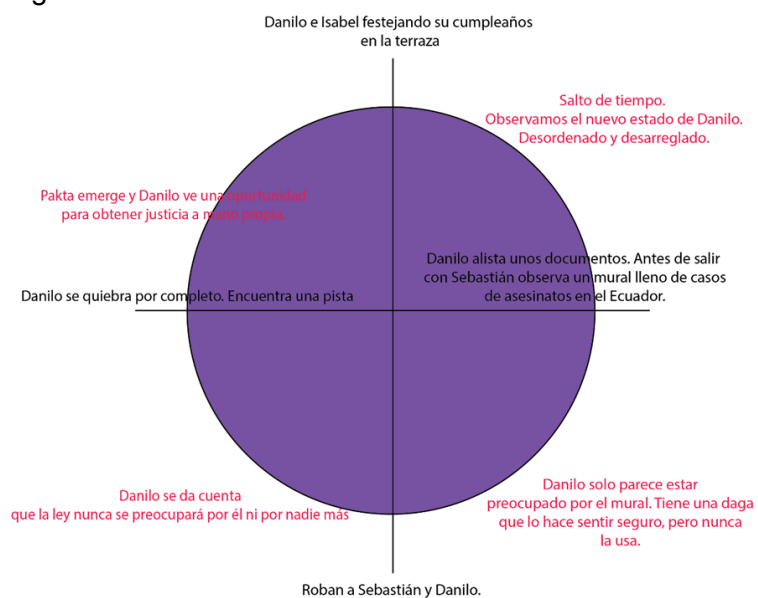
Danilo e Isabel festejando su cumpleaños en la terraza

Salto de tiempo.
Observamos el nuevo estado de Danilo.
Desordenado y desarreglado.

Pakta emerge y Danilo ve una oportunidad para obtener justicia a mano propia.

Danilo alista unos documentos. Antes de salir con Sebastián observa un mural lleno de casos de asesinatos en el Ecuador.

Danilo se quiebra por completo. Encuentra una pista

Danilo solo parece estar preocupado por el mural. Tiene una daga que lo hace sentir seguro, pero nunca la usa.

Danilo se da cuenta que la ley nunca se preocupará por él ni por nadie más

Roban a Sebastián y Danilo.